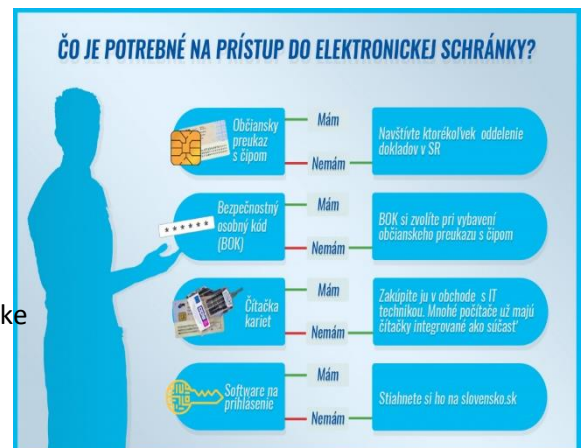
ČO JE POTREBNÉ NA PRÍSTUP DO ELEKTRONICKEJ SCHRÁNKY?

Občiansky preukaz s čipom
Mám
Nemám
Navštívte ktorékoľvek oddelenie dokladov v SR

******
Bezpečnostný osobný kód (BOK)
Mám
Nemám
BOK si zvolíte pri vybavení občianskeho preukazu s čipom

Čítačka kariet
Mám
Nemám
Zakúpite ju v obchode s IT technikou. Mnohé počítače už majú čítačky integrované ako súčasť

Software na prihlasenie
Mám
Nemám
Stiahnete si ho na slovensko.sk

ke